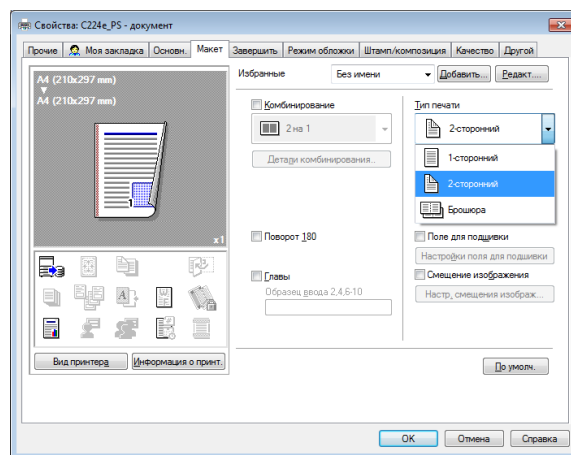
Свойства: C224e_PS - документ

Прочие | Моя закладка | Основн. | Макет | Завершить | Режим обложки | Штамп/композиция | Качество | Другой

A4 (210x297 mm)
A4 (210x297 mm)

x1

Избранные
Без имени
Добавить...
Редакт...

Комбинирование
2 на 1
Детали комбинирования...

Тип печати
2-сторонний
1-сторонний
2-сторонний
Брошюра

Поворот 180

Поле для подшивки
Настройки поля для подшивки

Главы
Образец ввода 2,4,6-10

Смещение изображения
Настр. смещения изображ...

Вид принтера
Информация о принт.

По умолч.

OK
Отмена
Справка